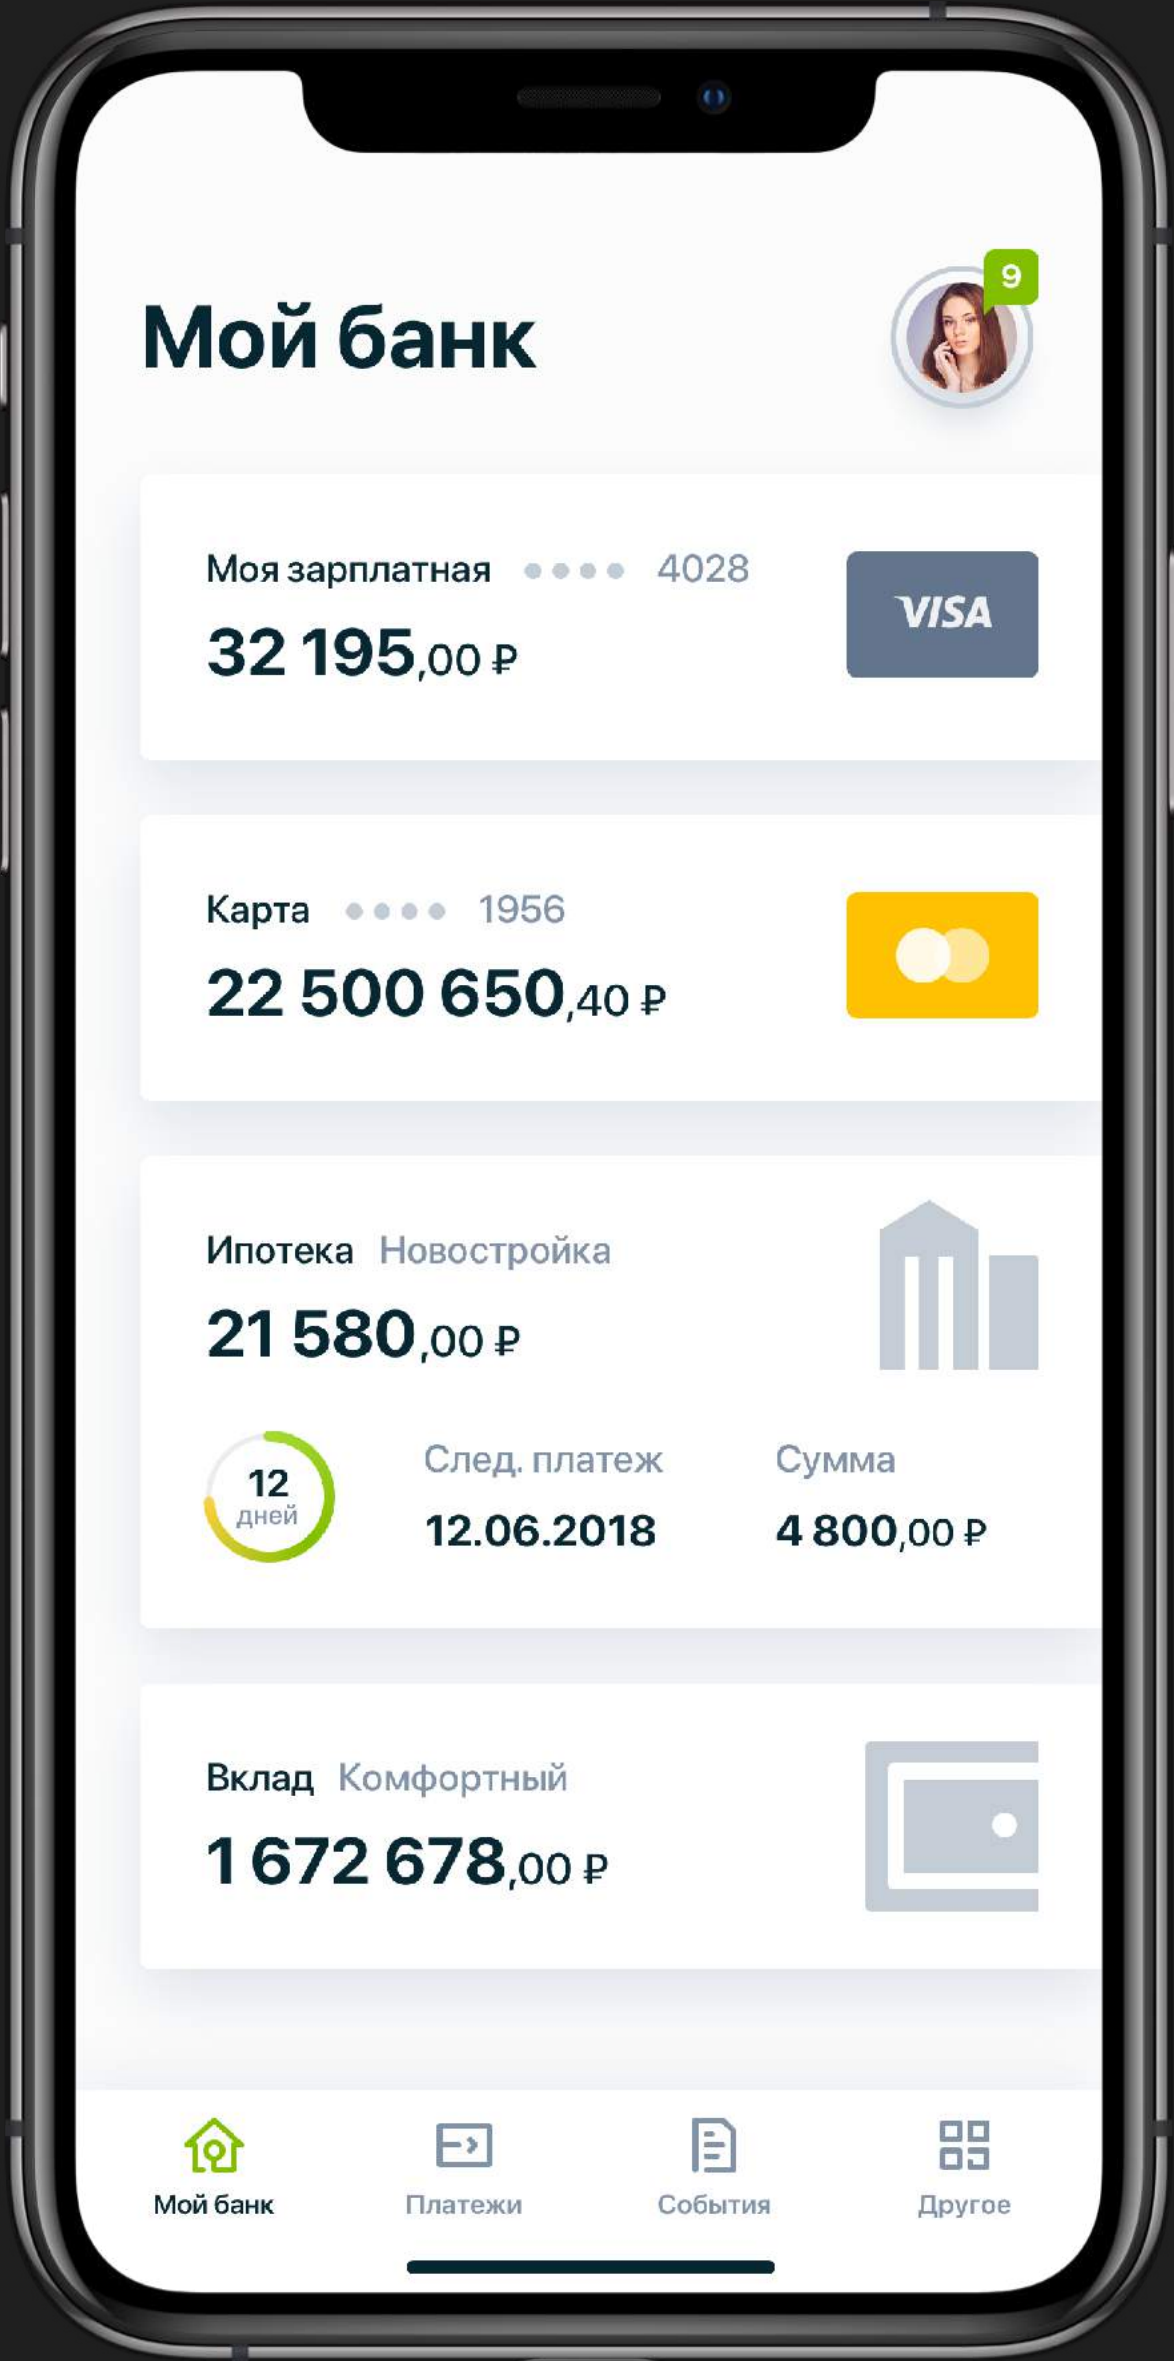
Мой банк

9

Моя зарплатная •••• 4028

32 195,00 ₽

VISA

Карта •••• 1956

22 500 650,40 ₽

Ипотека Новостройка

21 580,00 ₽

12 дней

След. платеж
12.06.2018

Сумма
4 800,00 ₽

Вклад Комфортный

1 672 678,00 ₽

Мой банк
Платежи
События
Другое